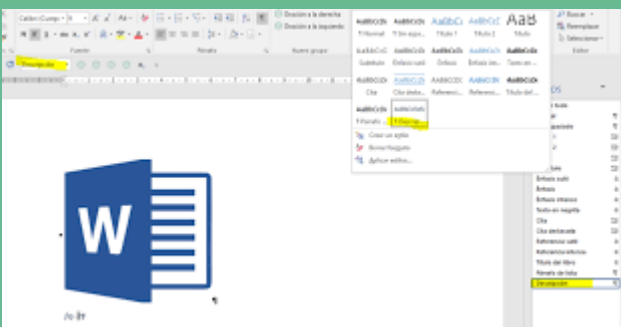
Calibri (Cuerpo) 11
Fuente
Párrafo
Oración a la derecha
Oración a la izquierda
Nuevo grupo
Descripción
AaBbCcDc ¶ Normal
AaBbCcDc ¶ Sin espa...
AaBbCc Título 1
AaBbCcC Título 2
AaB Título
AaBbCcDc Subtítulo
AaBbCcDc Énfasis sutil
AaBbCcDc Énfasis
AaBbCcDc Énfasis int...
AaBbCcDc Texto en...
AaBbCcDc Cita
AaBbCcDc Cita desta...
AABBCCDE Referenci...
AABBCCDE Referenci...
AABBCCDE Título del...
AaBbCcDc ¶ Párrafo...
AaBbCcDc ¶ Descrip...
Crear un estilo
Borrar formato
Aplicar estilos...
Buscar
Reemplazar
Seleccionar
Editar
Énfasis sutil
Énfasis
Énfasis intenso
Texto en negrita
Cita
Cita destacada
Referencia sutil
Referencia intensa
Título del libro
Párrafo de lista
Descripción